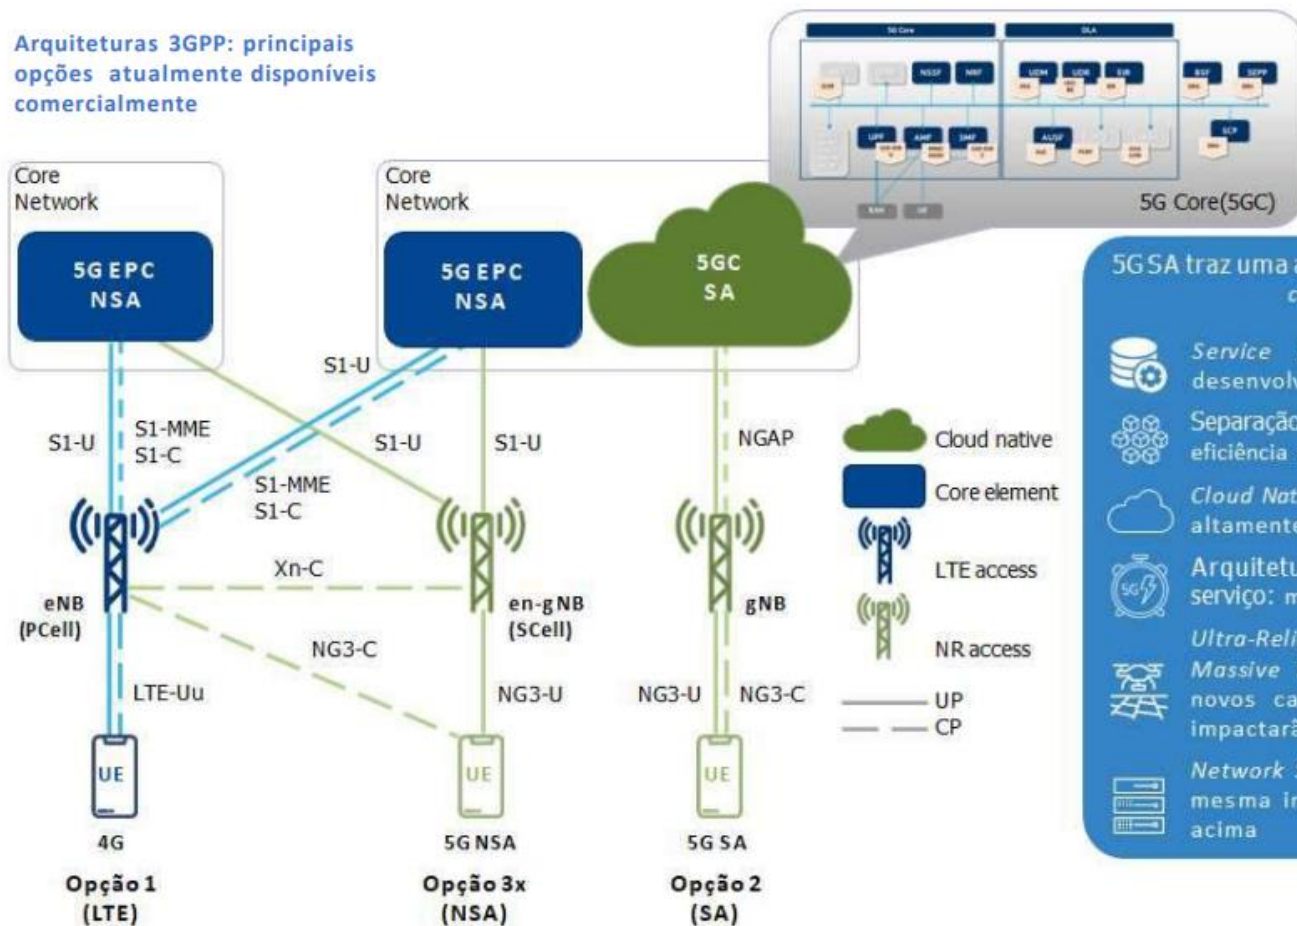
Arquiteturas 3GPP: principais opções atualmente disponíveis comercialmente

5G Core
DLA
NSSF
NRF
UDM
UDR
EIR
BSF
SEPP
UPF
AMF
SMF
AUSF
SCP
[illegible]

5G Core(5GC)

Core Network

5G EPC NSA

Core Network

5G EPC NSA

5GC SA

S1-U

S1-U

S1-MME
S1-C

S1-U

S1-U

NGAP

S1-MME
S1-C

Xn-C

eNB (PCell)

en-gNB (SCell)

gNB

NG3-C

LTE-Uu

NG3-U

NG3-U

NG3-C

UE

UE

UE

4G

5G NSA

5G SA

Opção 1 (LTE)

Opção 3x (NSA)

Opção 2 (SA)

Cloud native

Core element

LTE access

NR access

UP

CP

5G SA traz uma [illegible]
c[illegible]

Service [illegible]
desenvolv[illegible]

Separação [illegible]
eficiência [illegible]

Cloud Nat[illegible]
altamente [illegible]

Arquitetu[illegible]
serviço: m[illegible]

Ultra-Reli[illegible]
Massive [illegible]
novos ca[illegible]
impactar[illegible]

Network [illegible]
mesma in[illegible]
acima